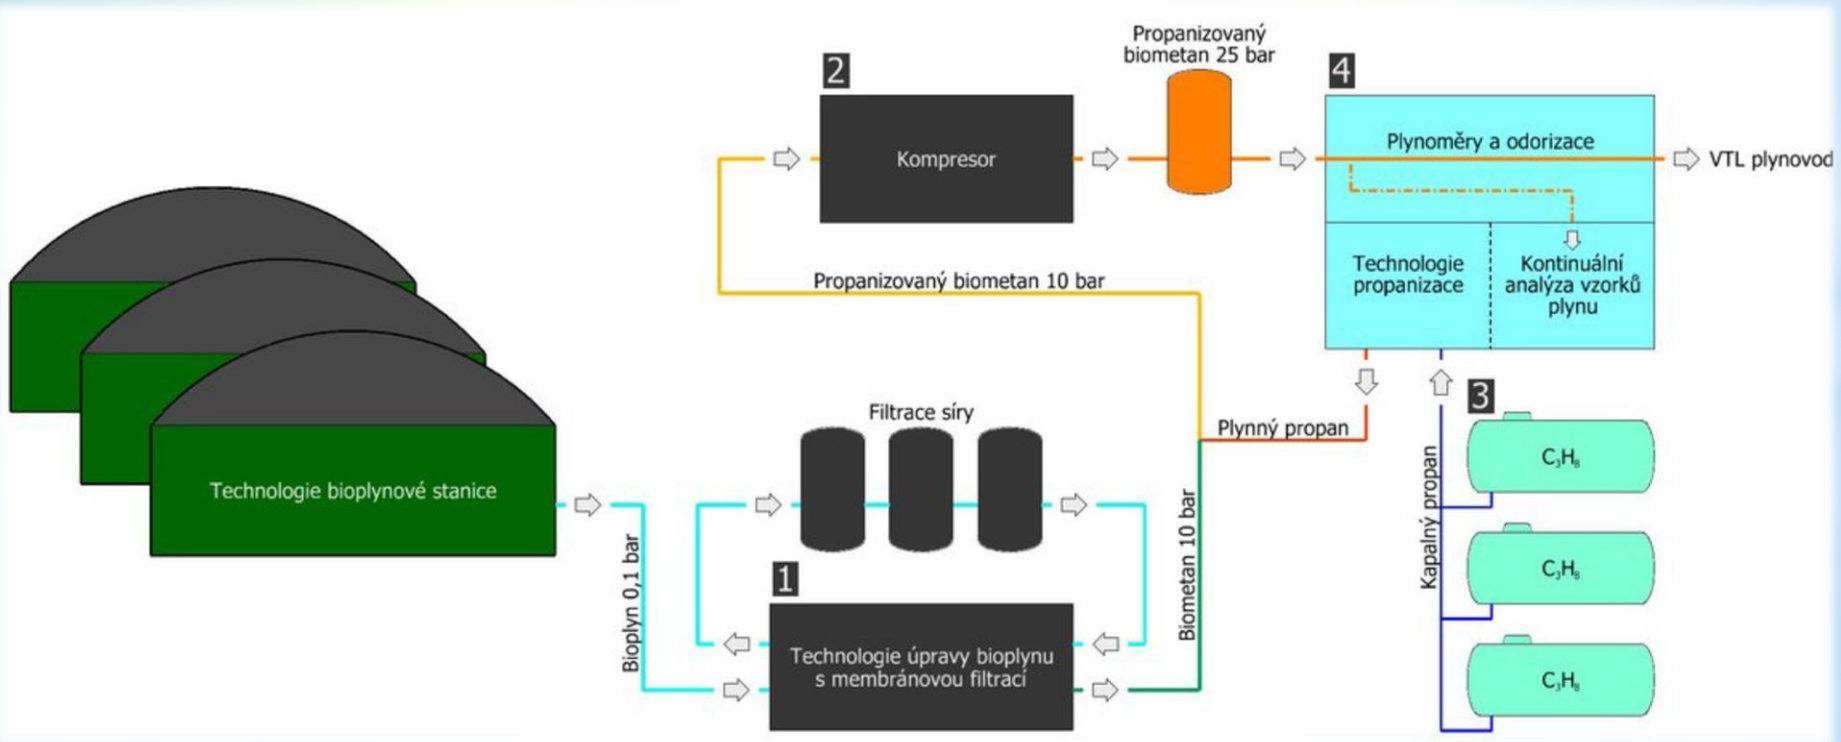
Propanizovaný biometan 25 bar

2

Kompresor

4

Plynoměry a odorizace

VTL plynovod

Technologie propanizace

Kontinuální analýza vzorků plynu

Propanizovaný biometan 10 bar

Technologie bioplynové stanice

Filtrace síry

Plynný propan

3

$C_3H_8$

$C_3H_8$

$C_3H_8$

Kapalný propan

Bioplyn 0,1 bar

Biometan 10 bar

1

Technologie úpravy bioplynu s membránovou filtrací